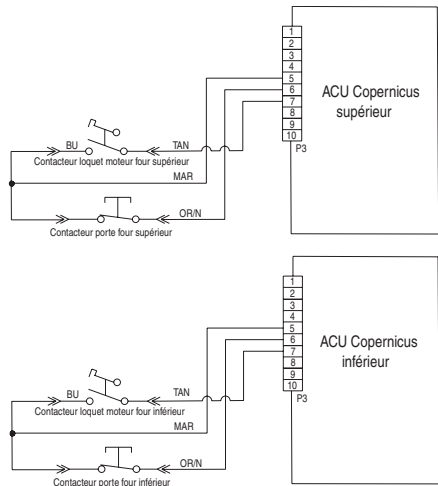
1
2
3
4
5
6
7
8
9
10
P3

ACU Copernicus supérieur

BU
TAN
Contacteur loquet moteur four supérieur
MAR
OR/N
Contacteur porte four supérieur

1
2
3
4
5
6
7
8
9
10
P3

ACU Copernicus inférieur

BU
TAN
Contacteur loquet moteur four inférieur
MAR
OR/N
Contacteur porte four inférieur